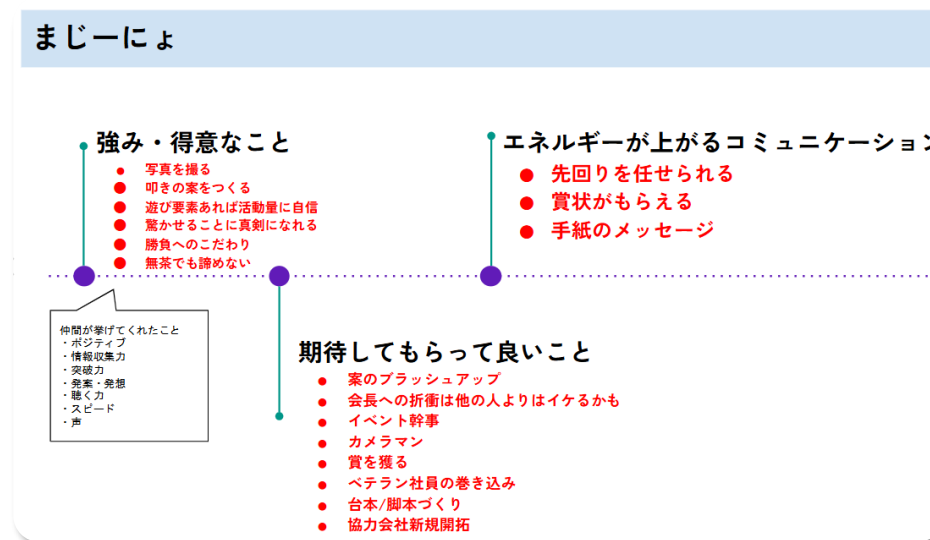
まじーにょ

強み・得意なこと
● 写真を撮る
● 叩きの案をつくる
● 遊び要素あれば活動量に自信
● 驚かせることに真剣になれる
● 勝負へのこだわり
● 無茶でも諦めない

仲間が挙げてくれたこと
・ポジティブ
・情報収集力
・突破力
・発案・発想
・聴く力
・スピード
・声

エネルギーが上がるコミュニケーション
● 先回りを任せられる
● 賞状がもらえる
● 手紙のメッセージ

期待してもらって良いこと
● 案のブラッシュアップ
● 会長への折衝は他の人よりはイケるかも
● イベント幹事
● カメラマン
● 賞を獲る
● ベテラン社員の巻き込み
● 台本/脚本づくり
● 協力会社新規開拓